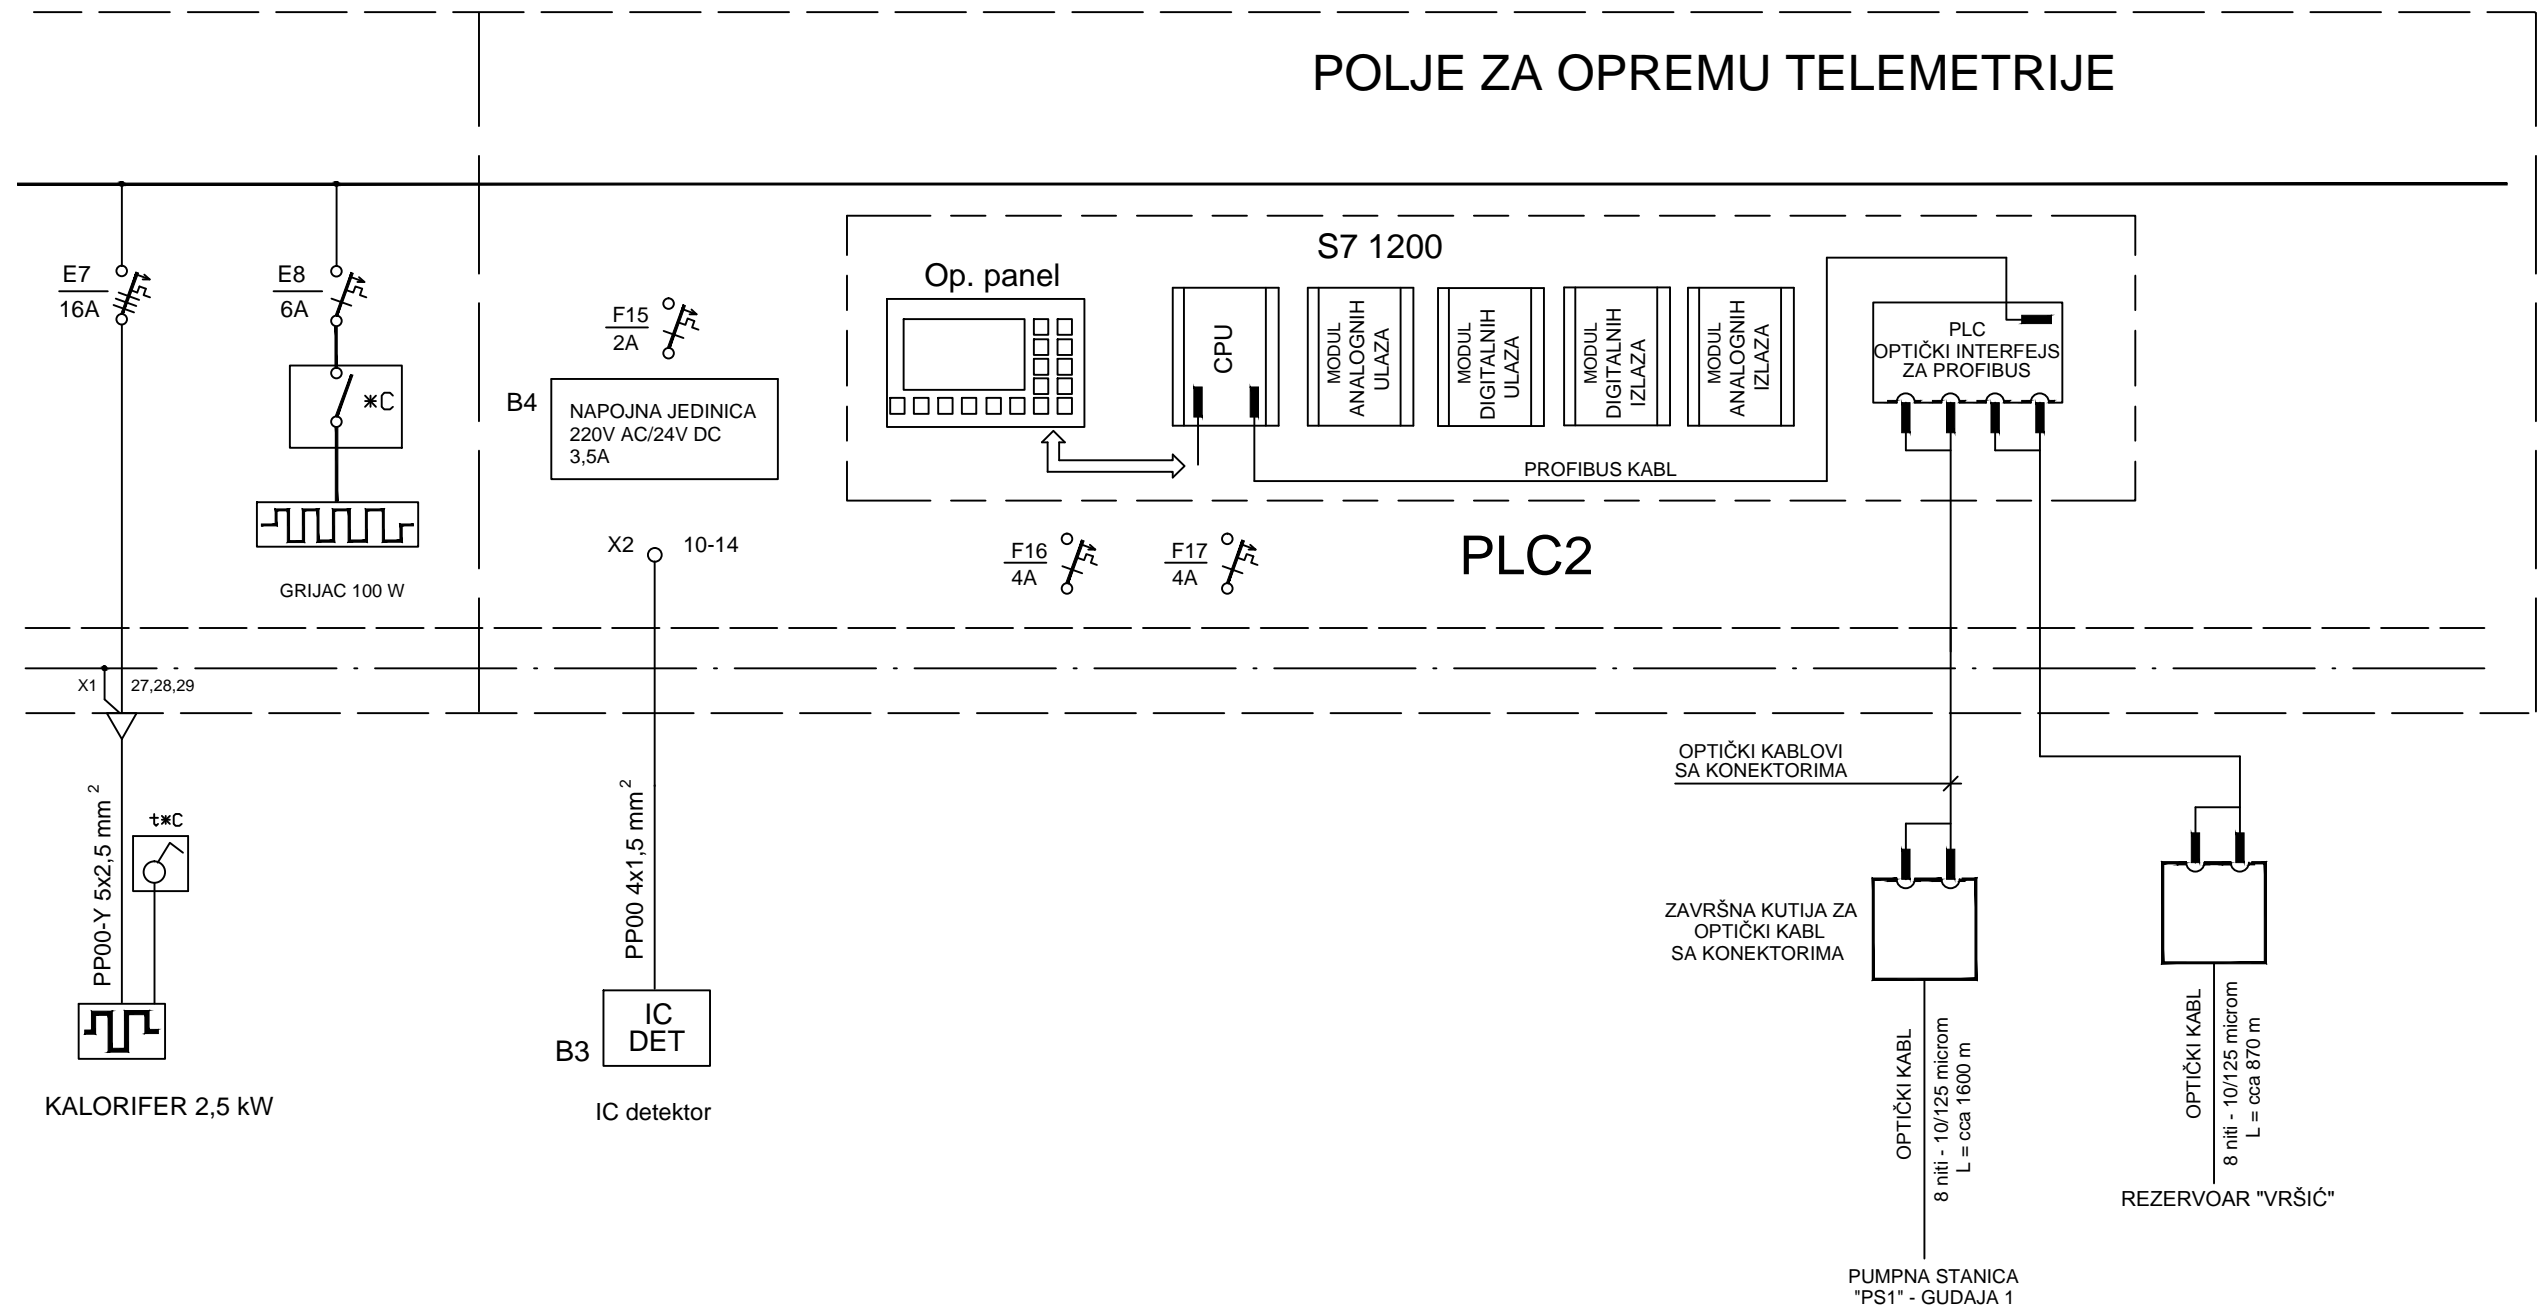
POLJE ZA OPREMU TELEMETRIJE

E7
16A

E8
6A

*C

GRIJAC 100 W

F15
2A

B4
NAPOJNA JEDINICA
220V AC/24V DC
3,5A

X2 10-14

S7 1200

Op. panel

CPU

MODUL ANALOGNIH ULAZA

MODUL DIGITALNIH ULAZA

MODUL DIGITALNIH IZLAZA

MODUL ANALOGNIH IZLAZA

PLC
OPTIČKI INTERFEJS
ZA PROFIBUS

PROFIBUS KABL

F16
4A

F17
4A

PLC2

X1 27,28,29

PP00-Y 5x2,5 mm$^2$

t*C

KALORIFER 2,5 kW

PP00 4x1,5 mm$^2$

IC
DET
B3

IC detektor

OPTIČKI KABLOVI
SA KONEKTORIMA

ZAVRŠNA KUTIJA ZA
OPTIČKI KABL
SA KONEKTORIMA

OPTIČKI KABL
8 niti - 10/125 microm
L = cca 1600 m

PUMPNA STANICA
"PS1" - GUDAJA 1

OPTIČKI KABL
8 niti - 10/125 microm
L = cca 870 m

REZERVOAR "VRŠIĆ"